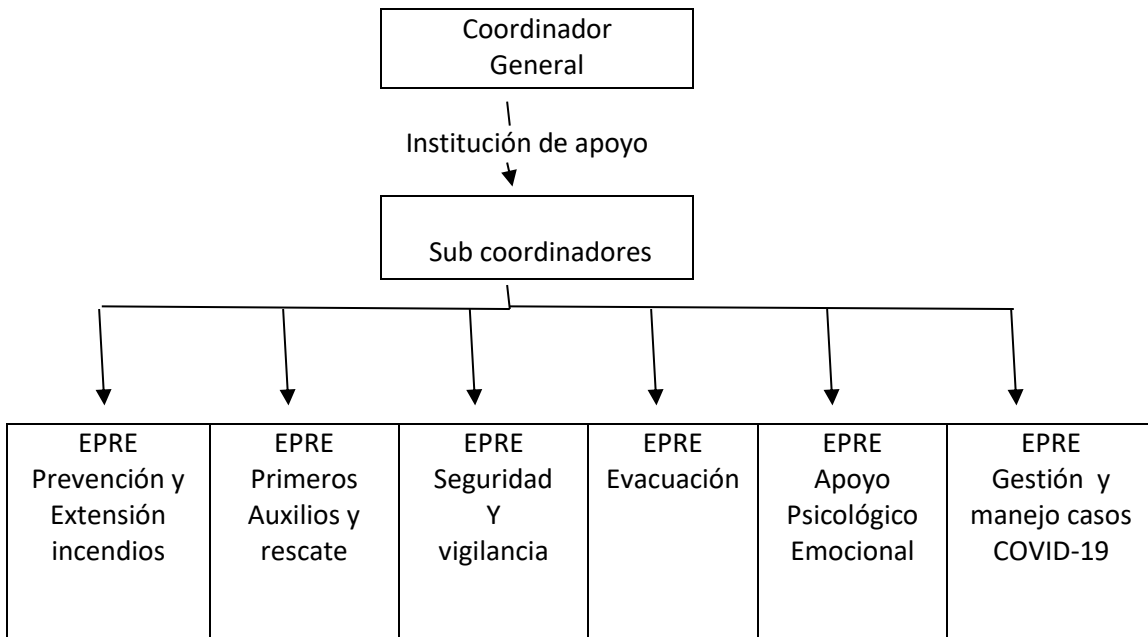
Coordinador General

Institución de apoyo

Sub coordinadores

| EPRE Prevención y Extensión incendios | EPRE Primeros Auxilios y rescate | EPRE Seguridad Y vigilancia | EPRE Evacuación | EPRE Apoyo Psicológico Emocional | EPRE Gestión y manejo casos COVID-19 |
|---|---|---|---|---|---|